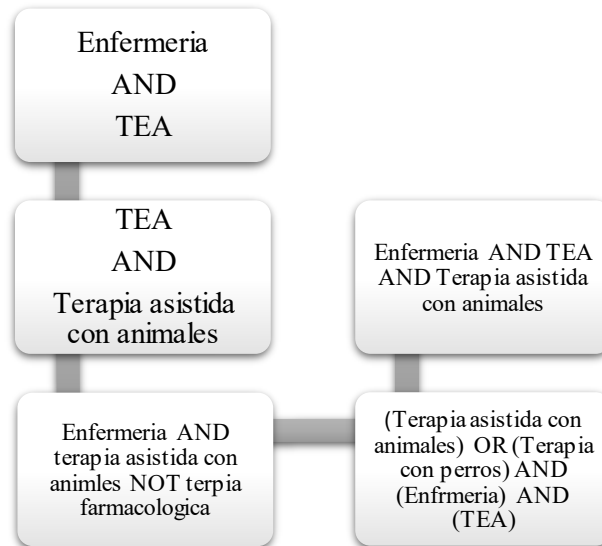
Enfermeria
AND
TEA

TEA
AND
Terapia asistida con animales

Enfermeria AND terapia asistida con animles NOT terpia farmacologica

(Terapia asistida con animales) OR (Terapia con perros) AND (Enfrmeria) AND (TEA)

Enfermeria AND TEA AND Terapia asistida con animales